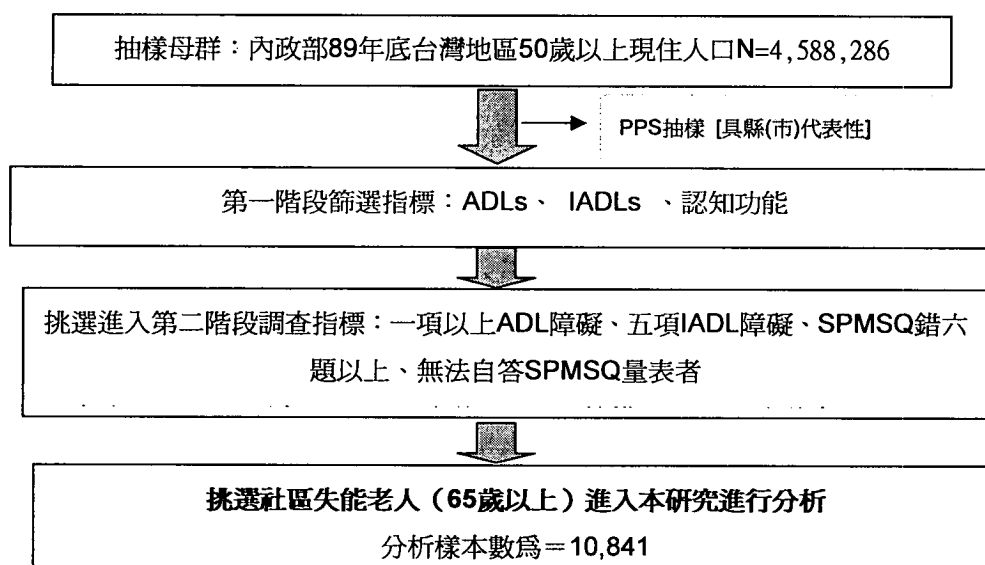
抽樣母群：內政部89年底台灣地區50歲以上現住人口N=4,588,286

PPS抽樣 [具縣(市)代表性]

第一階段篩選指標：ADLs、 IADLs 、認知功能

挑選進入第二階段調查指標：一項以上ADL障礙、五項IADL障礙、SPMSQ錯六題以上、無法自答SPMSQ量表者

挑選社區失能老人（65歲以上）進入本研究進行分析

分析樣本數爲＝10,841